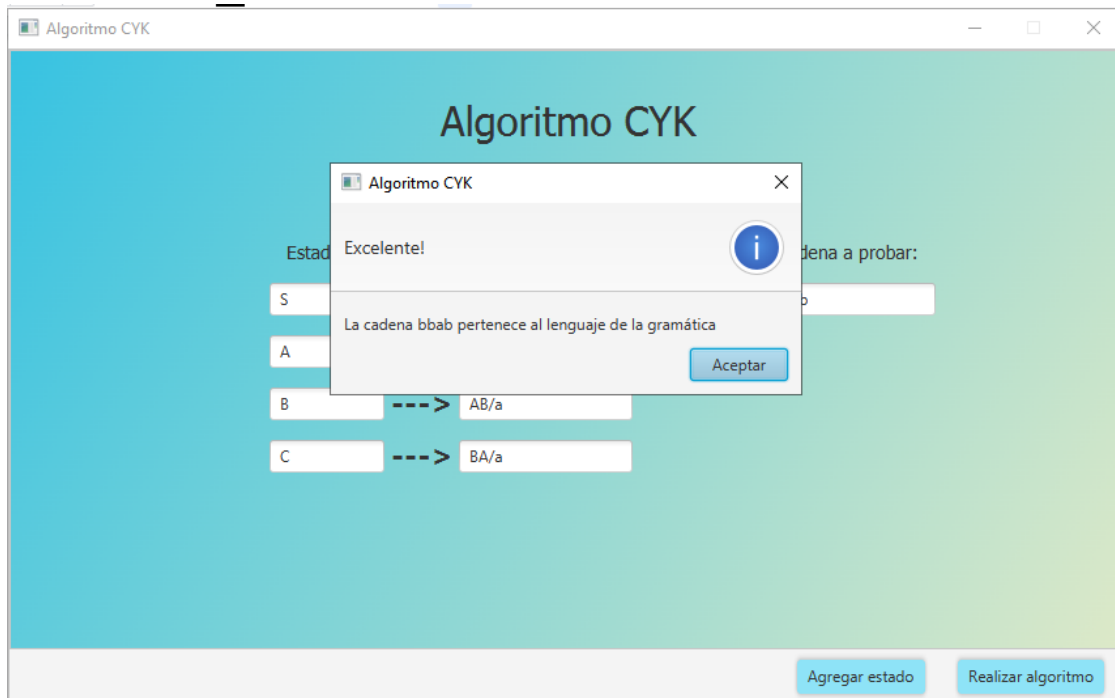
Algoritmo CYK

Algoritmo CYK

Estad

dena a probar:

S

A

B ---> AB/a

C ---> BA/a

Algoritmo CYK

Excelente!

La cadena bbab pertenece al lenguaje de la gramática

Aceptar

Agregar estado

Realizar algoritmo